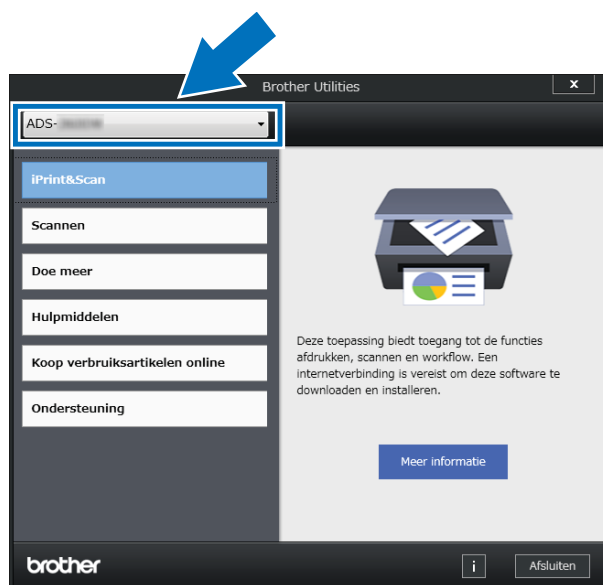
Brother Utilities

x

ADS-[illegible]

iPrint&Scan

Scannen

Doe meer

Hulpmiddelen

Koop verbruiksartikelen online

Ondersteuning

Deze toepassing biedt toegang tot de functies afdrukken, scannen en workflow. Een internetverbinding is vereist om deze software te downloaden en installeren.

Meer informatie

brother

i

Afsluiten